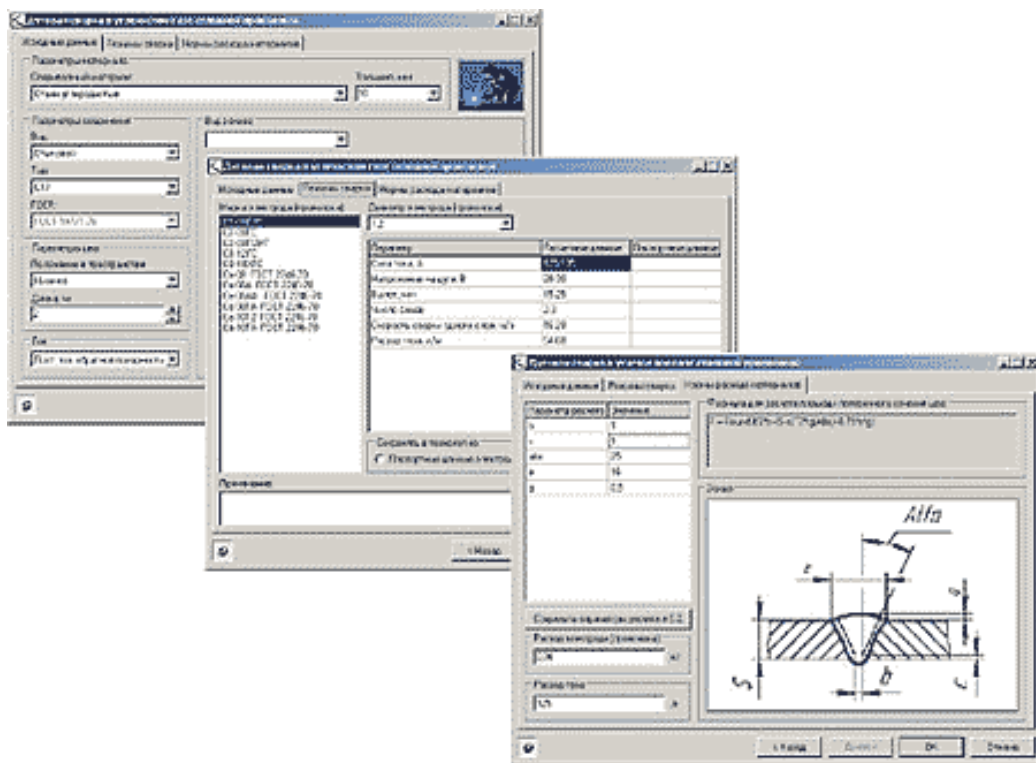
Исходные данные | Режимы сварки | Нормы расхода материалов

Параметры материала
Основной материал
Сталь углеродистая
Толщина, мм
10

Параметры соединения
Вид
Стыковое
Тип
С17
ГОСТ
ГОСТ 5264-80

Параметры шва
Положение в пространстве
Нижнее
Длина, м
2

Вид сварки

Исходные данные | Режимы сварки | Нормы расхода материалов

Марка электрода (проволоки)
Диаметр электрода (проволоки)
1,2

| Параметр | Расчетное значение | Пользовательское значение |
|---|---|---|
| Сила тока, А | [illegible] | |
| Напряжение на дуге, В | 28-30 | |
| Вылет, мм | 15-20 | |
| Число слоев | 2-3 | |
| Скорость сварки одного слоя, м/ч | 16-20 | |
| Расход газа, л/м | 14-18 | |

Сохранить в технологию
Пользовательские значения

Примечание

< Назад

Исходные данные | Режимы сварки | Нормы расхода материалов

| Параметры расчета | Значение |
|---|---|
| b | 1 |
| c | 1 |
| alfa | 25 |
| e | 16 |
| g | 0,5 |

Сохранить параметры расчета в БД

Расход электродов (проволоки)
2,06
кг

Расход газа
1,25
л

Формула для расчета площади поперечного сечения шва

Эскиз
Alfa
e
g
S
b
c

< Назад
Далее >
OK
Отмена